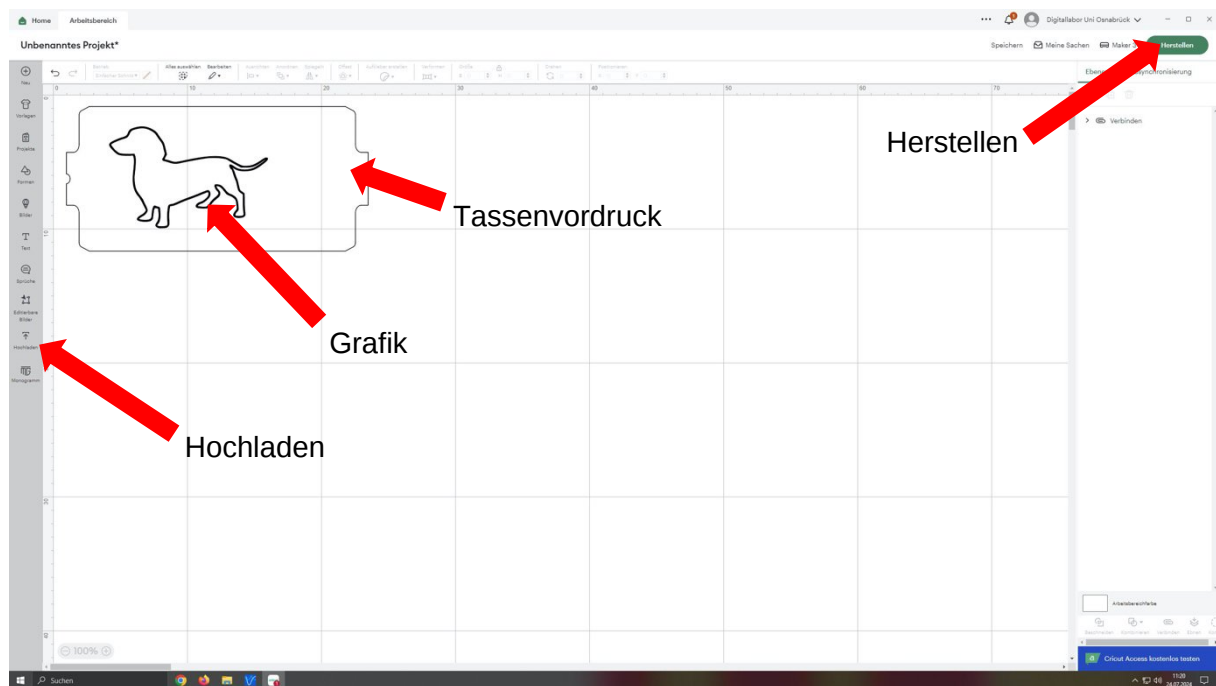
Home Arbeitsbereich

Digitallabor Uni Osnabrück

Unbenanntes Projekt*

Speichern Meine Sachen Maker 3 Herstellen

Neu
Vorlagen
Projekte
Formen
Bilder
Text
Sprüche
Editierbare Bilder
Hochladen
Monogramm

Alles auswählen Bearbeiten

0 10 20 30 40 50 60 70

Ebenen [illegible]synchronisierung

Verbinden

Herstellen

Tassenvordruck

Grafik

Hochladen

100%

Arbeitsbereichfarbe

Cricut Access kostenlos testen

Suchen

11:28 24.07.2024